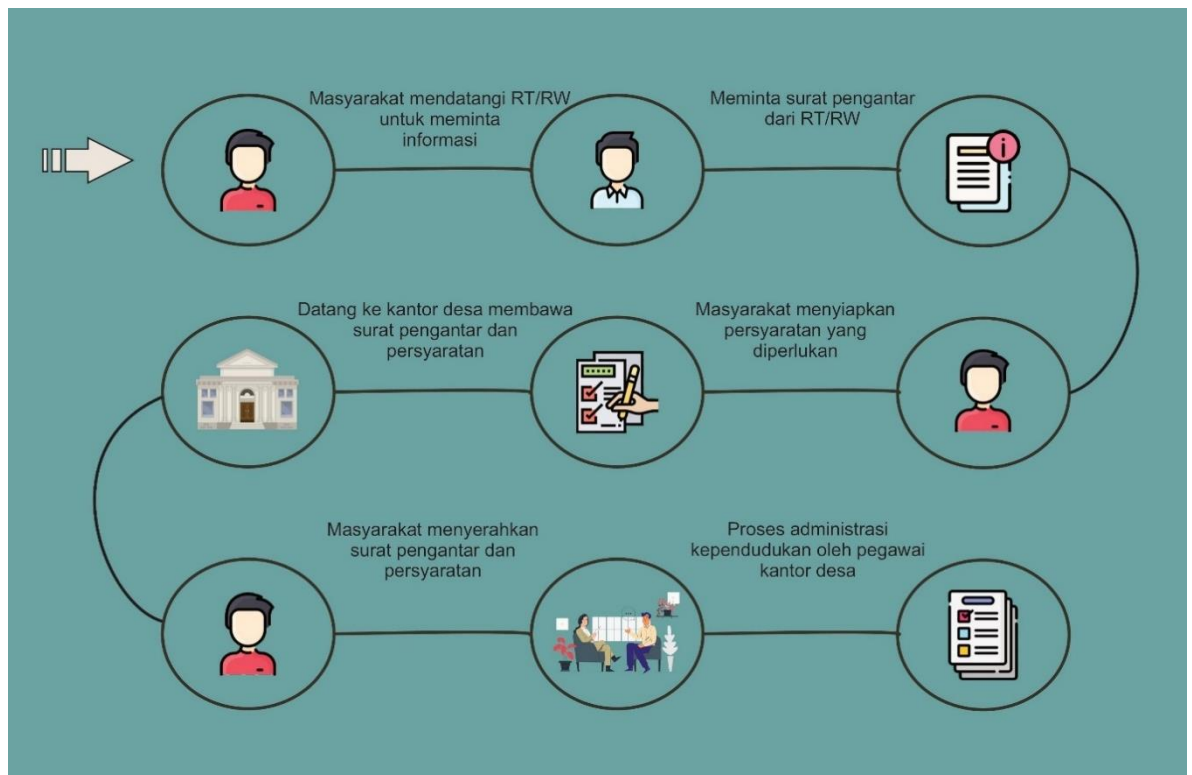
Masyarakat mendatangi RT/RW untuk meminta informasi

Meminta surat pengantar dari RT/RW

Datang ke kantor desa membawa surat pengantar dan persyaratan

Masyarakat menyiapkan persyaratan yang diperlukan

Masyarakat menyerahkan surat pengantar dan persyaratan

Proses administrasi kependudukan oleh pegawai kantor desa